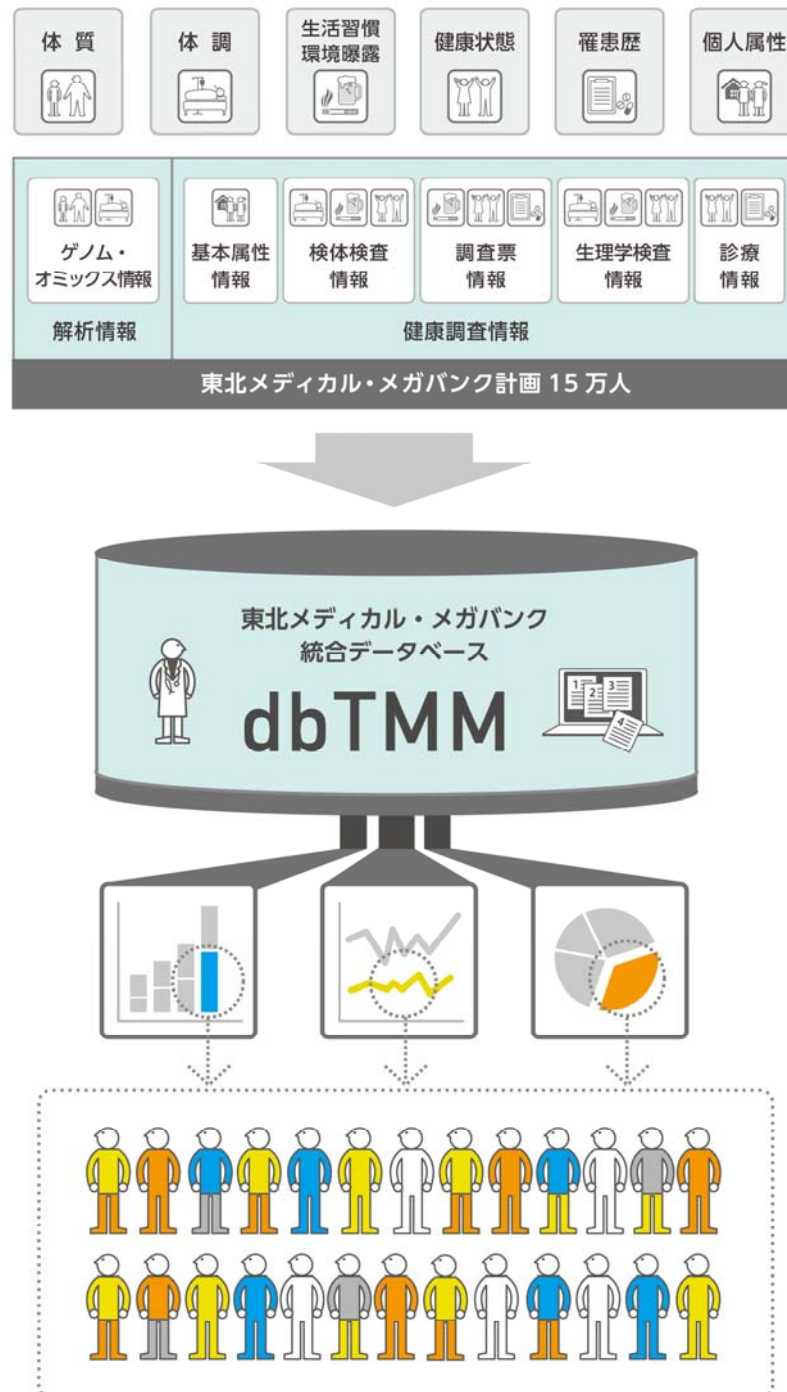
体質

体調

生活習慣
環境曝露

健康状態

罹患歴

個人属性

ゲノム・
オミックス情報

解析情報

基本属性
情報

検体検査
情報

調査票
情報

生理学検査
情報

診療
情報

健康調査情報

東北メディカル・メガバンク計画 15 万人

東北メディカル・メガバンク
統合データベース

dbTMM

1 2 3 4